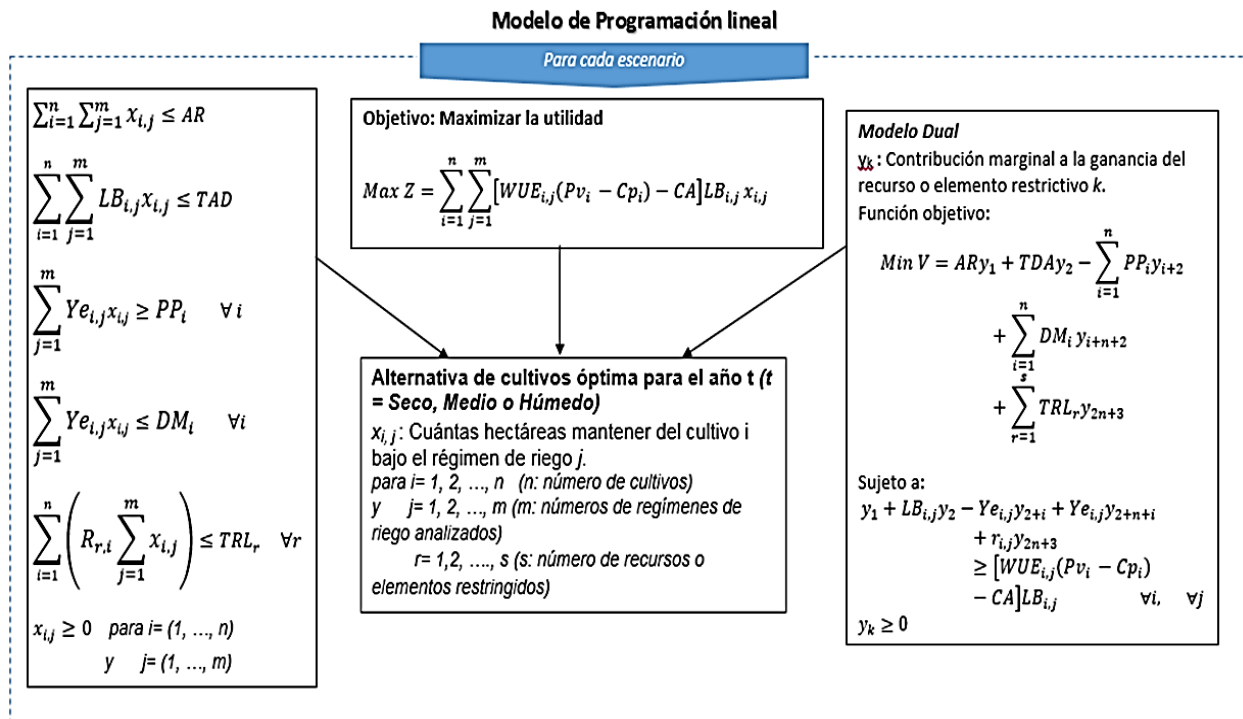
Modelo de Programación lineal

Para cada escenario

$\sum_{i=1}^{n}\sum_{j=1}^{m} x_{i,j} \leq AR$

$\sum_{i=1}^{n}\sum_{j=1}^{m} LB_{i,j}x_{i,j} \leq TAD$

$\sum_{j=1}^{m} Ye_{i,j}x_{i,j} \geq PP_i \quad \forall i$

$\sum_{j=1}^{m} Ye_{i,j}x_{i,j} \leq DM_i \quad \forall i$

$\sum_{i=1}^{n}\left(R_{r,i}\sum_{j=1}^{m} x_{i,j}\right) \leq TRL_r \quad \forall r$

$x_{i,j} \geq 0$ para i= (1, …, n)
y j= (1, …, m)

Objetivo: Maximizar la utilidad

$Max\ Z = \sum_{i=1}^{n}\sum_{j=1}^{m}\left[WUE_{i,j}(Pv_i - Cp_i) - CA\right]LB_{i,j}\,x_{i,j}$

Modelo Dual
$y_k$ : Contribución marginal a la ganancia del recurso o elemento restrictivo k.
Función objetivo:

$Min\ V = ARy_1 + TDAy_2 - \sum_{i=1}^{n} PP_i y_{i+2} + \sum_{i=1}^{n} DM_i\, y_{i+n+2} + \sum_{r=1}^{s} TRL_r y_{2n+3}$

Sujeto a:
$y_1 + LB_{i,j}y_2 - Ye_{i,j}y_{2+i} + Ye_{i,j}y_{2+n+i} + r_{i,j}y_{2n+3} \geq \left[WUE_{i,j}(Pv_i - Cp_i) - CA\right]LB_{i,j} \quad \forall i, \quad \forall j$
$y_k \geq 0$

Alternativa de cultivos óptima para el año t (t = Seco, Medio o Húmedo)
$x_{i,j}$ : Cuántas hectáreas mantener del cultivo i bajo el régimen de riego j.
para i= 1, 2, …, n (n: número de cultivos)
y j= 1, 2, …, m (m: números de regímenes de riego analizados)
r= 1,2, …., s (s: número de recursos o elementos restringidos)